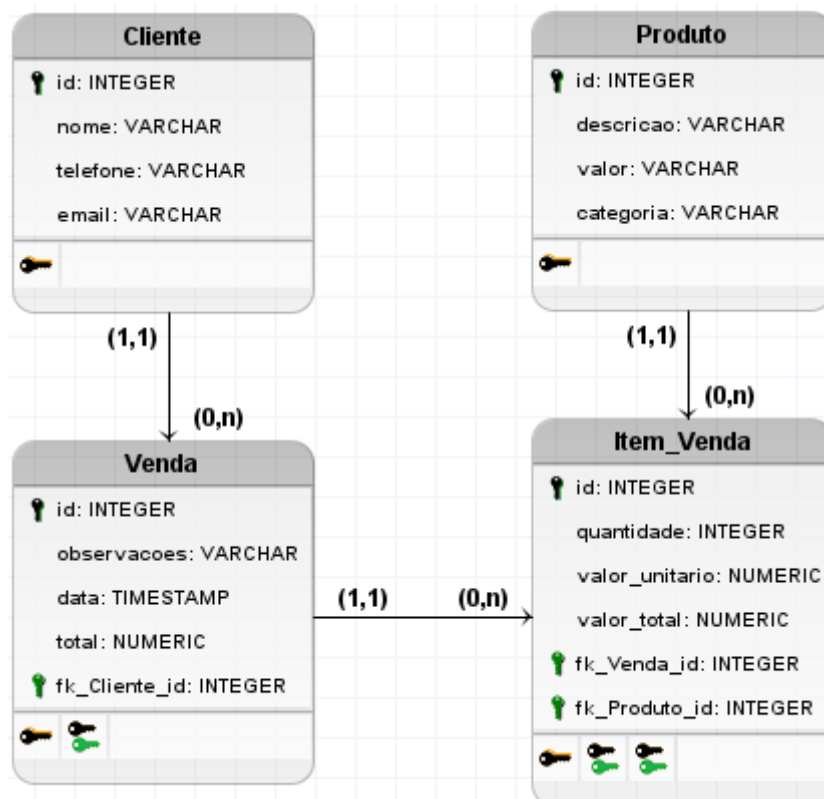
Cliente
id: INTEGER
nome: VARCHAR
telefone: VARCHAR
email: VARCHAR

Produto
id: INTEGER
descricao: VARCHAR
valor: VARCHAR
categoria: VARCHAR

(1,1)
(0,n)

(1,1)
(0,n)

Venda
id: INTEGER
observacoes: VARCHAR
data: TIMESTAMP
total: NUMERIC
fk_Cliente_id: INTEGER

(1,1)
(0,n)

Item_Venda
id: INTEGER
quantidade: INTEGER
valor_unitario: NUMERIC
valor_total: NUMERIC
fk_Venda_id: INTEGER
fk_Produto_id: INTEGER